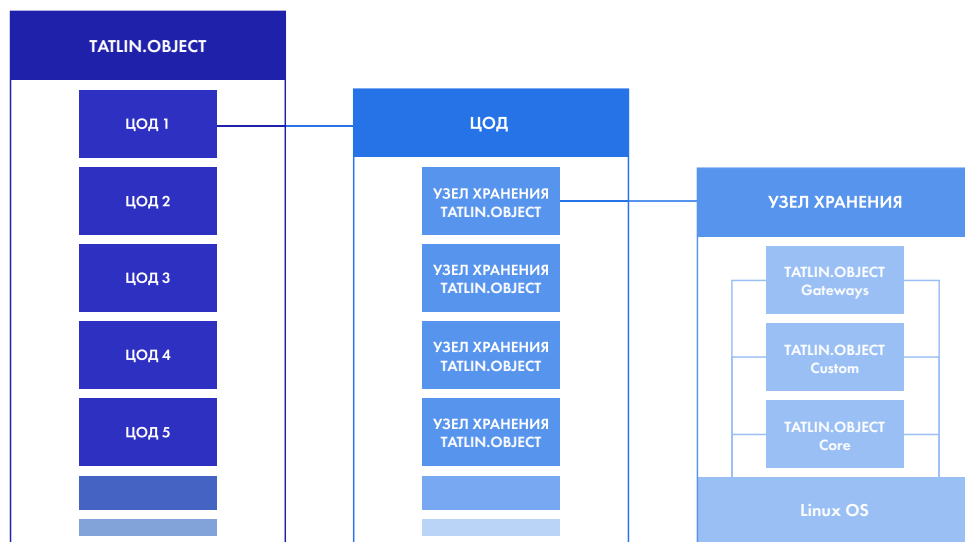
TATLIN.OBJECT

ЦОД 1

ЦОД 2

ЦОД 3

ЦОД 4

ЦОД 5

ЦОД

УЗЕЛ ХРАНЕНИЯ TATLIN.OBJECT

УЗЕЛ ХРАНЕНИЯ TATLIN.OBJECT

УЗЕЛ ХРАНЕНИЯ TATLIN.OBJECT

УЗЕЛ ХРАНЕНИЯ TATLIN.OBJECT

УЗЕЛ ХРАНЕНИЯ

TATLIN.OBJECT Gateways

TATLIN.OBJECT Custom

TATLIN.OBJECT Core

Linux OS